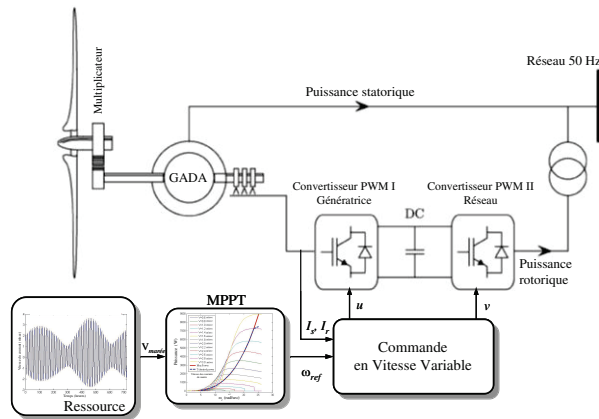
Multiplicateur

Réseau 50 Hz

Puissance statorique

GADA

Convertisseur PWM I
Génératrice

DC

Convertisseur PWM II
Réseau

Puissance
rotorique

MPPT

$v_{marée}$

$I_s, I_r$

$u$

$v$

$\omega_{ref}$

Commande
en Vitesse Variable

Ressource